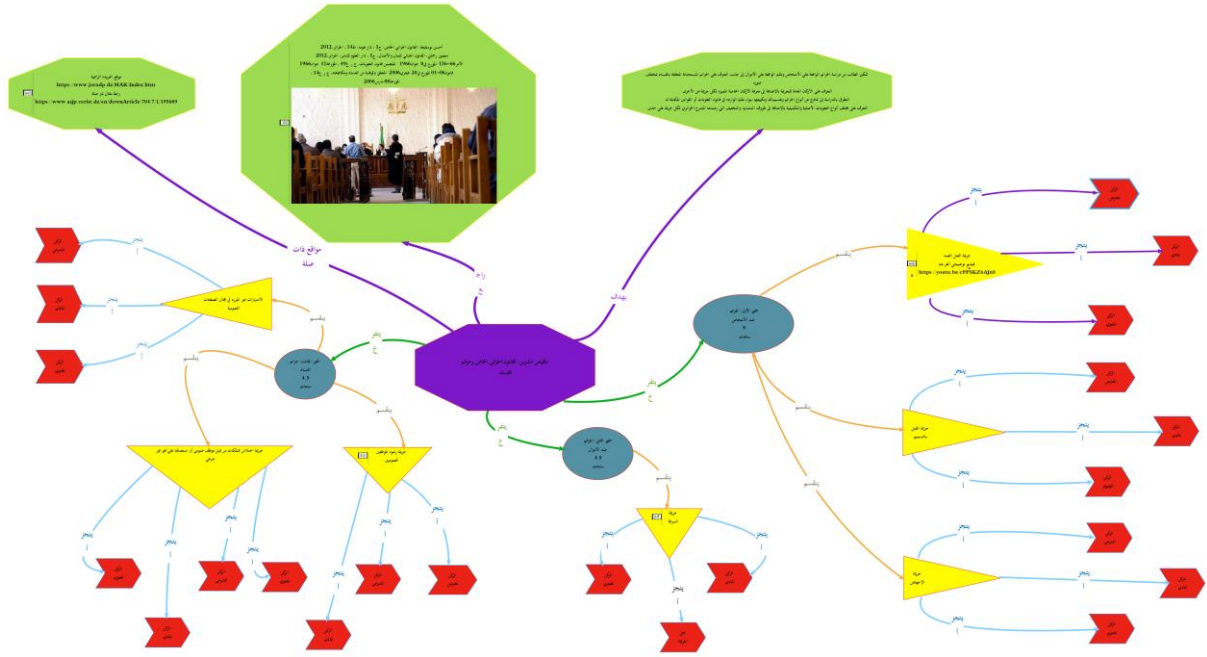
مواقع ذات صلة

مراجع

يهدف

يتفرع

يتفرع

يتفرع

مواقع الجريدة الرسمية
https://www.joradp.dz/HAR/Index.htm
رابط مقال عن جريمة
https://www.asjp.cerist.dz/en/downArticle/

أحسن بوسقيعة: القانون الجزائي الخاص، ج1، دار هومة، ط14، الجزائر 2012
منصور رحماني: القانون الجنائي للمال والأعمال، ج1، دار العلوم للنشر، الجزائر 2012
الأمر 66-156 المؤرخ في 8 جوان 1966 المتضمن قانون العقوبات
القانون 06-01 المؤرخ في 20 فبراير 2006 المتعلق بالوقاية من الفساد ومكافحته

تمكين الطالب من دراسة الجرائم الواقعة على الأشخاص والجرائم الواقعة على الأموال
التعرف على الأركان العامة للجريمة
التعرف على مختلف أنواع الجرائم

مقياس القانون الجزائي الخاص وجرائم الفساد

المحور الأول: الجرائم ضد الأشخاص

المحور الثاني: الجرائم ضد الأموال

المحور الثالث: جرائم الفساد

جريمة القتل العمد
https://youtu.be/

جريمة القتل بالتسميم

جريمة الإجهاض

جريمة السرقة

جريمة رشوة الموظفين العموميين

الامتيازات غير المبررة في مجال الصفقات العمومية

جريمة اختلاس الممتلكات من قبل موظف عمومي أو استعمالها على نحو غير شرعي

يشمل

يشمل

يشمل

يشمل

يشمل

يشمل

يشمل

يشمل

ينجز

ينجز

ينجز

ينجز

ينجز

ينجز

ينجز

ينجز

ينجز

ينجز

ينجز

ينجز

ينجز

ينجز

ينجز

ينجز

ينجز

ينجز

ينجز

ينجز

ينجز

ينجز

الركن الشرعي

الركن المادي

الركن المعنوي

الركن المفترض

الركن الشرعي

الركن المادي

الركن المعنوي

الركن الشرعي

الركن المادي

الركن المعنوي

الركن المفترض

الركن المادي

الركن المعنوي

الركن الشرعي

الركن المادي

الركن المعنوي

الركن الشرعي

الركن المادي

الركن المعنوي

الركن الشرعي

الركن المادي

الركن المعنوي